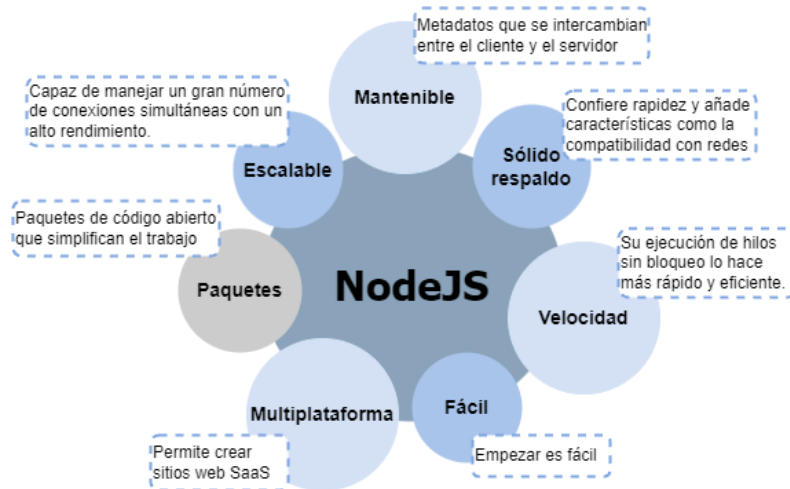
NodeJS

Mantenible
Metadatos que se intercambian entre el cliente y el servidor

Sólido respaldo
Confiere rapidez y añade características como la compatibilidad con redes

Velocidad
Su ejecución de hilos sin bloqueo lo hace más rápido y eficiente.

Fácil
Empezar es fácil

Multiplataforma
Permite crear sitios web SaaS

Paquetes
Paquetes de código abierto que simplifican el trabajo

Escalable
Capaz de manejar un gran número de conexiones simultáneas con un alto rendimiento.